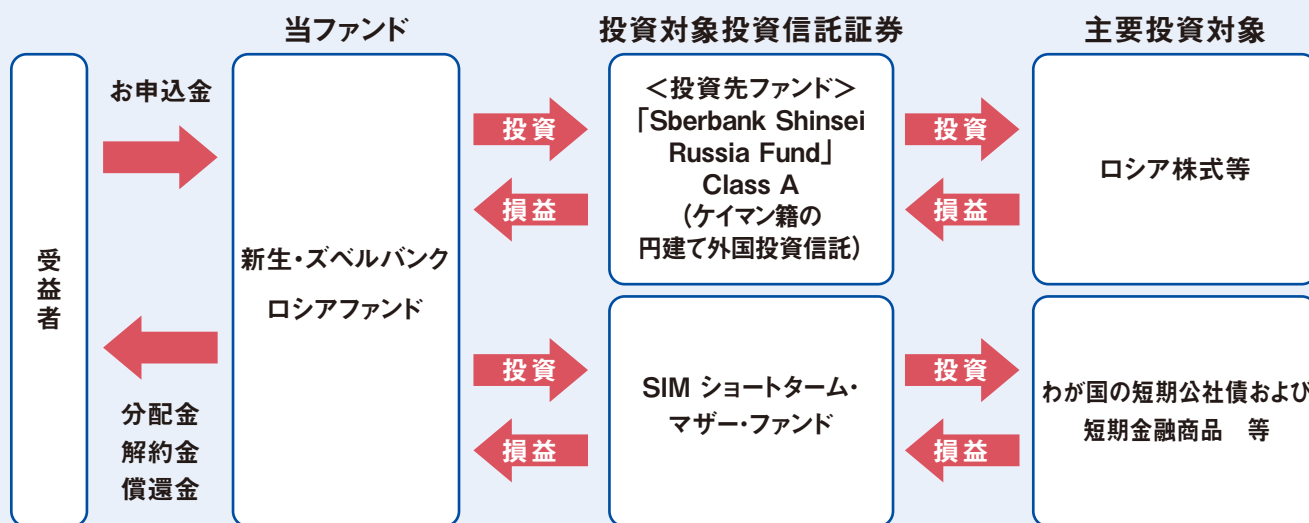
当ファンド

投資対象投資信託証券

主要投資対象

受益者

お申込金

分配金
解約金
償還金

新生・ズベルバンク
ロシアファンド

投資

損益

投資

損益

＜投資先ファンド＞
「Sberbank Shinsei Russia Fund」
Class A
（ケイマン籍の
円建て外国投資信託）

SIM ショートターム・
マザー・ファンド

投資

損益

投資

損益

ロシア株式等

わが国の短期公社債および
短期金融商品　等